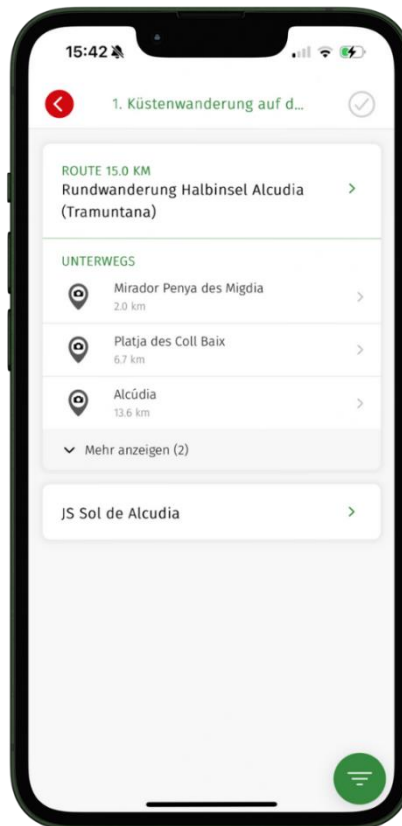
15:42

1. Küstenwanderung auf d...

ROUTE 15.0 KM
Rundwanderung Halbinsel Alcudia (Tramuntana)

UNTERWEGS

Mirador Penya des Migdia
2.0 km

Platja des Coll Baix
6.7 km

Alcúdia
13.6 km

Mehr anzeigen (2)

JS Sol de Alcudia